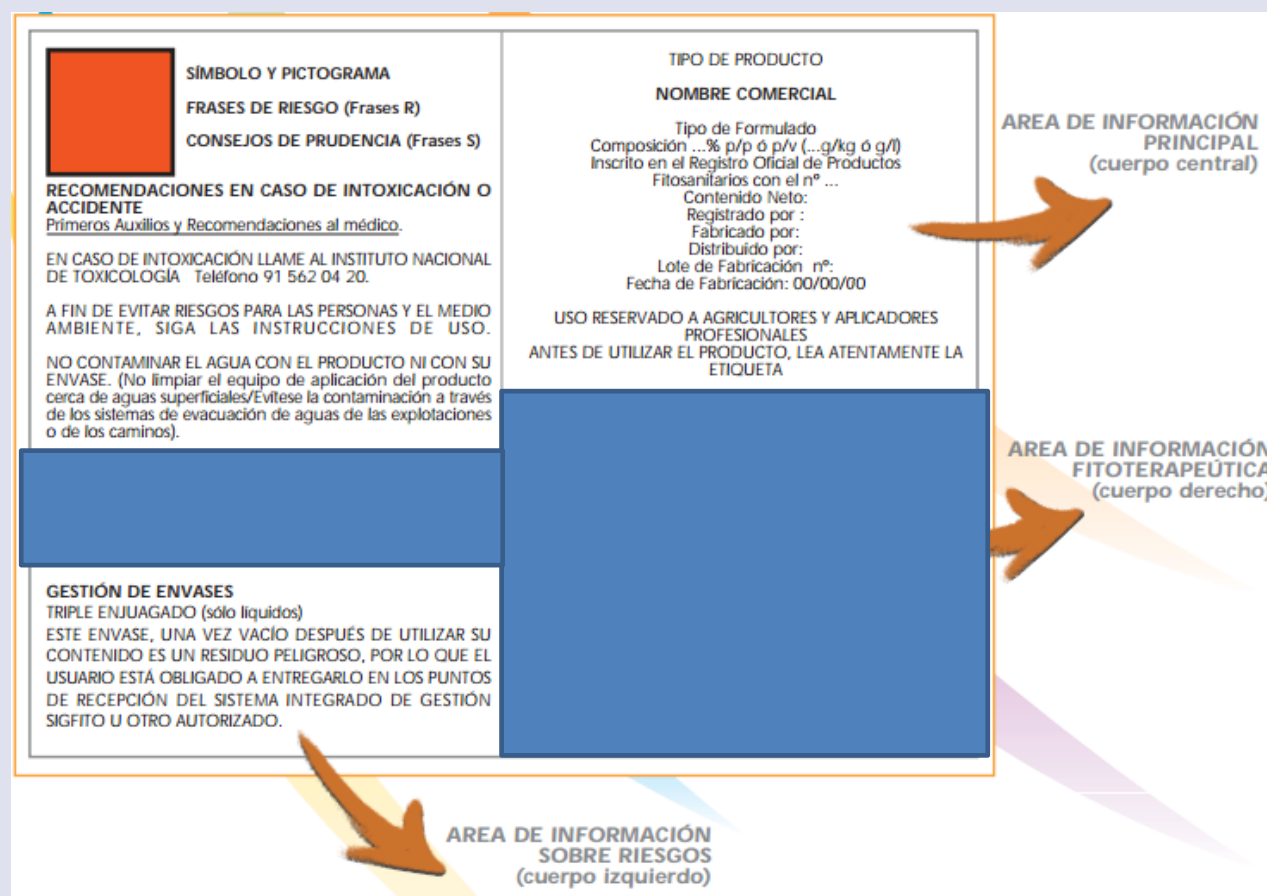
SÍMBOLO Y PICTOGRAMA

FRASES DE RIESGO (Frases R)

CONSEJOS DE PRUDENCIA (Frases S)

RECOMENDACIONES EN CASO DE INTOXICACIÓN O ACCIDENTE
Primeros Auxilios y Recomendaciones al médico.

EN CASO DE INTOXICACIÓN LLAME AL INSTITUTO NACIONAL DE TOXICOLOGÍA Teléfono 91 562 04 20.

A FIN DE EVITAR RIESGOS PARA LAS PERSONAS Y EL MEDIO AMBIENTE, SIGA LAS INSTRUCCIONES DE USO.

NO CONTAMINAR EL AGUA CON EL PRODUCTO NI CON SU ENVASE. (No limpiar el equipo de aplicación del producto cerca de aguas superficiales/Evítese la contaminación a través de los sistemas de evacuación de aguas de las explotaciones o de los caminos).

GESTIÓN DE ENVASES
TRIPLE ENJUAGADO (sólo liquidos)
ESTE ENVASE, UNA VEZ VACÍO DESPUÉS DE UTILIZAR SU CONTENIDO ES UN RESIDUO PELIGROSO, POR LO QUE EL USUARIO ESTÁ OBLIGADO A ENTREGARLO EN LOS PUNTOS DE RECEPCIÓN DEL SISTEMA INTEGRADO DE GESTIÓN SIGFITO U OTRO AUTORIZADO.

TIPO DE PRODUCTO

NOMBRE COMERCIAL

Tipo de Formulado
Composición ...% p/p ó p/v (...g/kg ó g/l)
Inscrito en el Registro Oficial de Productos Fitosanitarios con el nº ...
Contenido Neto:
Registrado por :
Fabricado por:
Distribuido por:
Lote de Fabricación nº:
Fecha de Fabricación: 00/00/00

USO RESERVADO A AGRICULTORES Y APLICADORES PROFESIONALES
ANTES DE UTILIZAR EL PRODUCTO, LEA ATENTAMENTE LA ETIQUETA

AREA DE INFORMACIÓN PRINCIPAL (cuerpo central)

AREA DE INFORMACIÓN FITOTERAPEÚTICA (cuerpo derecho)

AREA DE INFORMACIÓN SOBRE RIESGOS (cuerpo izquierdo)